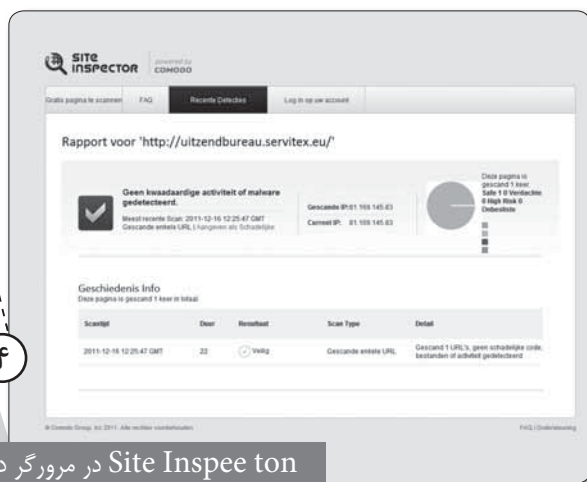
SITE INSPECTOR powered by COMODO

Gratis pagina te scannen | FAQ | Recente Detecties | Log in op uw account

Rapport voor 'http://uitzendbureau.servitex.eu/'

Geen kwaadaardige activiteit of malware gedetecteerd.

Meest recente Scan: 2011-12-16 12:25:47 GMT
Gescande enkele URL | Aangeven als Schadelijke

Gescande IP: 81.169.145.63
Current IP: 81.169.145.63

Deze pagina is gescand 1 keer.
Safe 1 0 Verdachte 0 High Risk 0 Onbesliste

Geschiedenis Info
Deze pagina is gescand 1 keer in totaal

| Scantijd | Duur | Resultaat | Scan Type | Detail |
|---|---|---|---|---|
| 2011-12-16 12:25:47 GMT | 22 | Veilig | Gescande enkele URL | Gescand 1 URL's, geen schadelijke code, bestanden of activiteit gedetecteerd |

© Comodo Group, Inc 2011. Alle rechten voorbehouden.

FAQ | Ondersteuning

۴

Site Inspee ton در مرورگر د